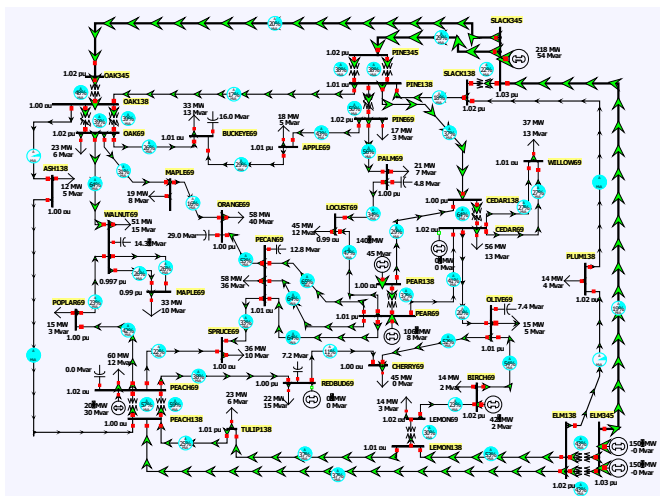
SLACK345
218 MW
54 Mvar
1.03 pu
1.02 pu
PINE345
1.02 pu
OAK345
SLACK138
1.00 pu
OAK138
1.00 pu
PINE138
1.02 pu
OAK69
33 MW
13 Mvar
16.0 Mvar
1.01 pu
BUCKEYE69
18 MW
5 Mvar
1.02 pu
PINE69
17 MW
3 Mvar
37 MW
13 Mvar
1.02 pu
23 MW
6 Mvar
1.01 pu
APPLE69
ASH138
12 MW
5 Mvar
1.00 pu
MAPLE69
19 MW
8 Mvar
PALM69
21 MW
7 Mvar
4.8 Mvar
1.01 pu
WILLOW69
WALNUT69
51 MW
15 Mvar
14.3 Mvar
ORANGE69
58 MW
40 Mvar
1.00 pu
1.00 pu
LOCUST69
45 MW
12 Mvar
0.99 pu
140 MW
CEDAR138
CEDAR69
1.02 pu
56 MW
13 Mvar
29.0 Mvar
1.00 pu
PECAN69
12.8 Mvar
0.997 pu
58 MW
36 Mvar
45 MW
0 Mvar
PLUM138
0.99 pu
MAPLE69
33 MW
10 Mvar
PEAR138
14 MW
4 Mvar
1.02 pu
POPLAR69
15 MW
3 Mvar
1.00 pu
1.01 pu
106 MW
8 Mvar
PEAR69
OLIVE69
7.4 Mvar
15 MW
5 Mvar
1.01 pu
SPRUCE69
36 MW
10 Mvar
1.00 pu
60 MW
12 Mvar
0.0 Mvar
1.02 pu
7.2 Mvar
CHERRY69
45 MW
0 Mvar
PEACH69
1.00 pu
REDBUD69
0 MW
0 Mvar
20 MW
30 Mvar
1.00 pu
22 MW
15 Mvar
14 MW
2 Mvar
BIRCH69
42 MW
2 Mvar
23 MW
6 Mvar
14 MW
3 Mvar
PEACH138
1.02 pu
LEMON69
1.01 pu
TULIP138
1.01 pu
LEMON138
ELM138
ELM345
150 MW
-0 Mvar
150 MW
-0 Mvar
1.02 pu
1.03 pu